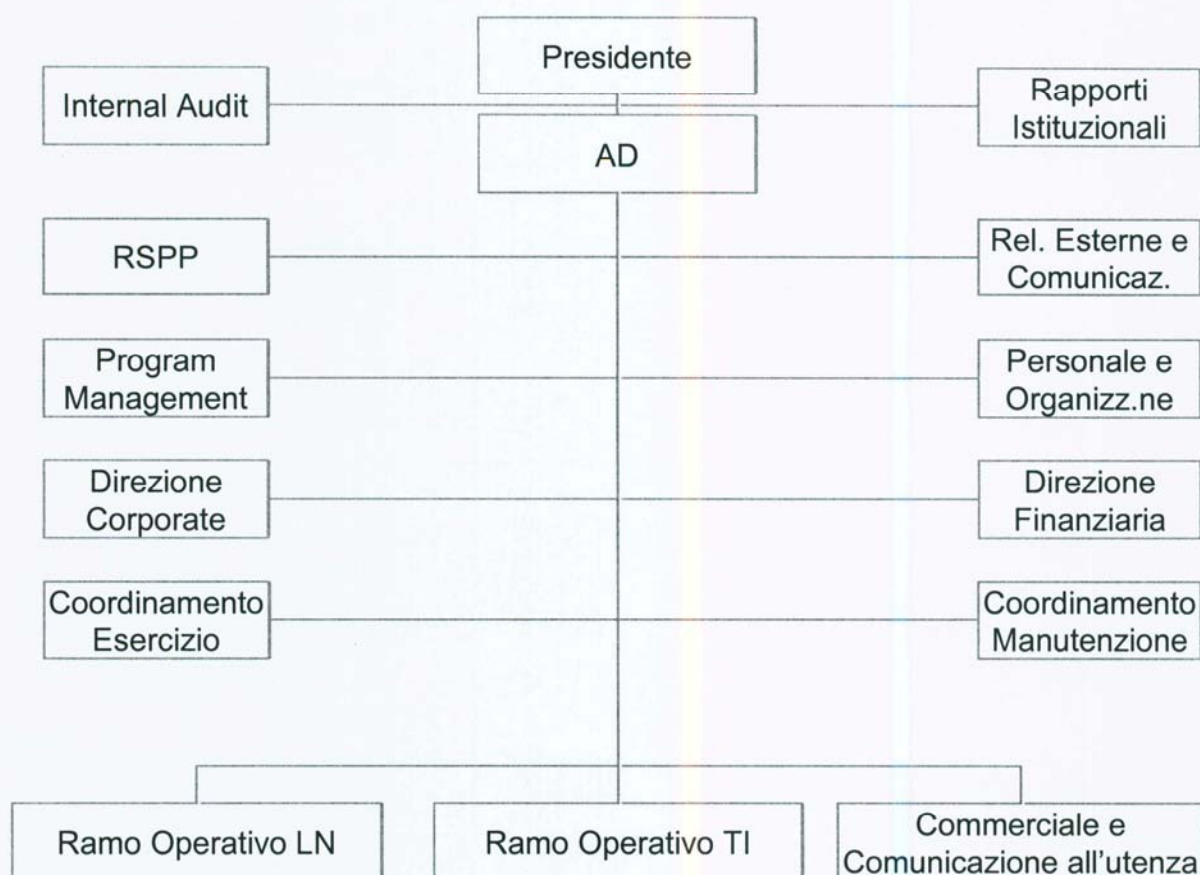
Presidente

Internal Audit

Rapporti Istituzionali

AD

RSPP

Rel. Esterne e Comunicaz.

Program Management

Personale e Organizz.ne

Direzione Corporate

Direzione Finanziaria

Coordinamento Esercizio

Coordinamento Manutenzione

Ramo Operativo LN

Ramo Operativo TI

Commerciale e Comunicazione all'utenza